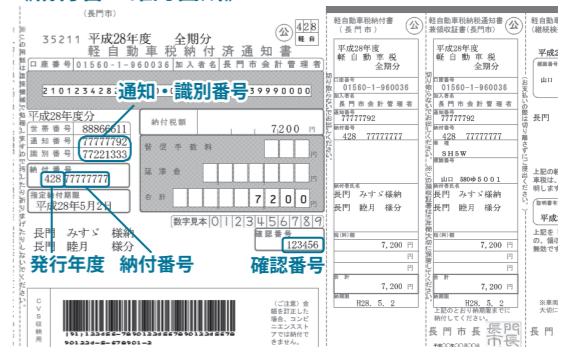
（長門市）

35211　平成28年度　全期分
軽自動車税納付済通知書

公 428 軽自

口座番号 01560-1-960036　加入者名 長門市会計管理者

210123428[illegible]99900000

通知・識別番号

平成28年度分
世帯番号 88866611
通知番号 77777792
識別番号 77221333
納番号 428 77777777
指定納付期限 平成28年5月2日

納付税額 7200 円
督促手数料 円
延滞金 円
合計 7200 円

数字見本 0123456789

確認番号 123456

長門　みすゞ　様納
長門　睦月　様分

発行年度　納付番号　確認番号

CVS収納用

（ご注意）金額を訂正した場合は、コンビニエンスストアでは取り扱いできません。

軽自動車税納付書（長門市）
平成28年度
軽自動車税
全期分
01560-1-960036
加入者名
長門市会計管理者
77777792
428 77777777
長門　みすゞ様納
長門　睦月　様分
納付税額 7,200 円
円
円
7,200 円
H28. 5. 2

軽自動車税納税通知書兼領収証書（長門市）
平成28年度
軽自動車税
全期分
01560-1-960036
長門市会計管理者
77777792
428 77777777
SH5W
山口 580め5001
長門　みすゞ様納
長門　睦月　様分
7,200 円
円
円
7,200 円
H28. 5. 2
長門市長 長門市長

公
（継続検査
山口
長門